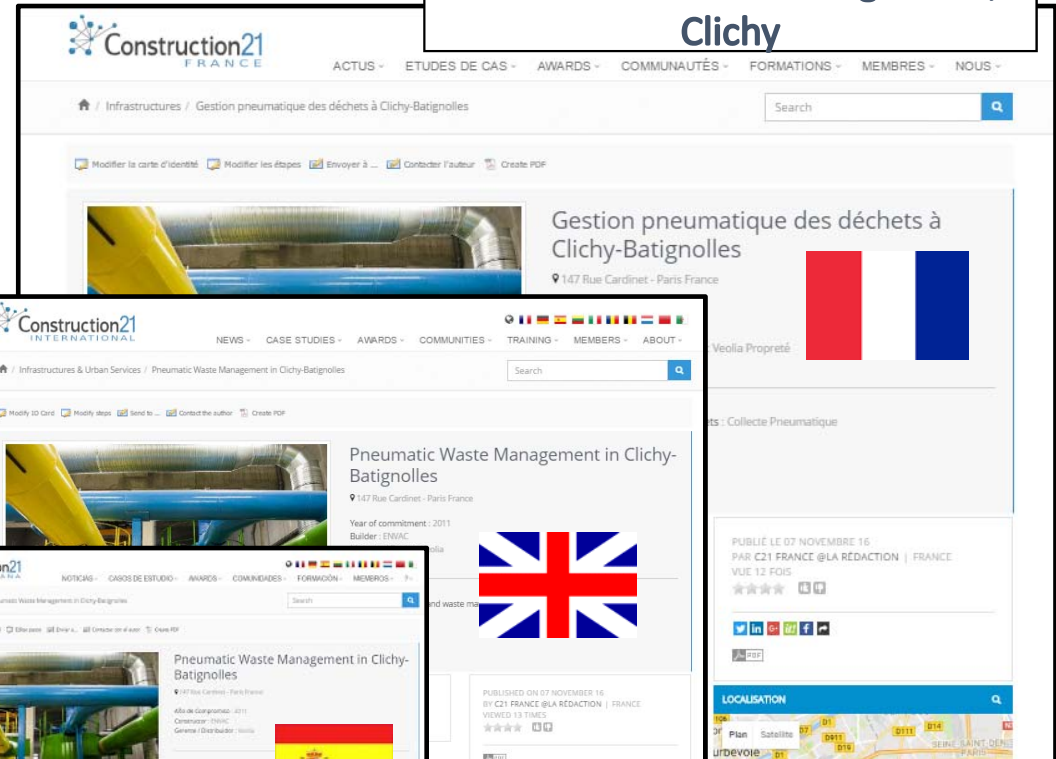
Clichy

Construction21 FRANCE

ACTUS · ETUDES DE CAS · AWARDS · COMMUNAUTÉS · FORMATIONS · MEMBRES · NOUS ·

Infrastructures / Gestion pneumatique des déchets à Clichy-Batignolles

Search

Modifier la carte d'identité · Modifier les étapes · Envoyer à ... · Contacter l'auteur · Create PDF

Gestion pneumatique des déchets à Clichy-Batignolles

147 Rue Cardinet - Paris France

Veolia Propreté

ts : Collecte Pneumatique

PUBLIÉ LE 07 NOVEMBRE 16
PAR C21 FRANCE @LA RÉDACTION | FRANCE
VUE 12 FOIS

PDF

LOCALISATION

Plan · Satellite

Construction21 INTERNATIONAL

NEWS · CASE STUDIES · AWARDS · COMMUNITIES · TRAINING · MEMBERS · ABOUT ·

Infrastructures & Urban Services / Pneumatic Waste Management in Clichy-Batignolles

Search

Modify ID Card · Modify steps · Send to ... · Contact the author · Create PDF

Pneumatic Waste Management in Clichy-Batignolles

147 Rue Cardinet - Paris France

Year of commitment : 2011
Builder : ENVAC

and waste ma

PUBLISHED ON 07 NOVEMBER 16
BY C21 FRANCE @LA RÉDACTION | FRANCE
VIEWED 13 TIMES

n21

NOTICIAS · CASOS DE ESTUDIO · AWARDS · COMUNIDADES · FORMACIÓN · MEMBROS ·

Pneumatic Waste Management in Clichy-Batignolles

Search

Pneumatic Waste Management in Clichy-Batignolles

147 Rue Cardinet - Paris France

Año de Compromiso : 2011
Constructor : ENVAC
Gerente / Distribuidor : Veolia

urbevoie
SEINE SAINT-DENIS